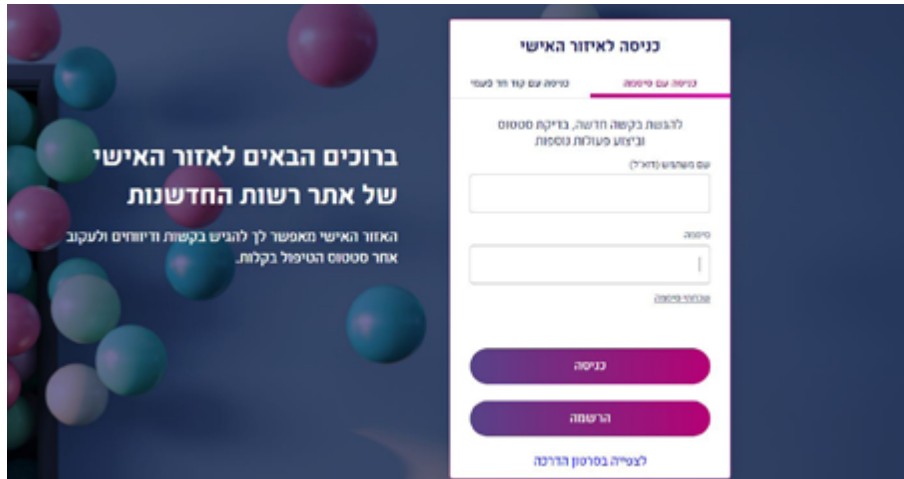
כניסה לאיזור האישי

כניסה עם סיסמה

כניסה עם קוד חד פעמי

להגשת בקשה חדשה, בדיקת סטטוס וביצוע פעולות נוספות

שם משתמש (דוא"ל)

סיסמה

שכחתי סיסמה

כניסה

הרשמה

לצפייה בסרטון הדרכה

ברוכים הבאים לאזור האישי של אתר רשות החדשנות

האזור האישי מאפשר לך להגיש בקשות ודיווחים ולעקוב אחר סטטוס הטיפול בקלות.